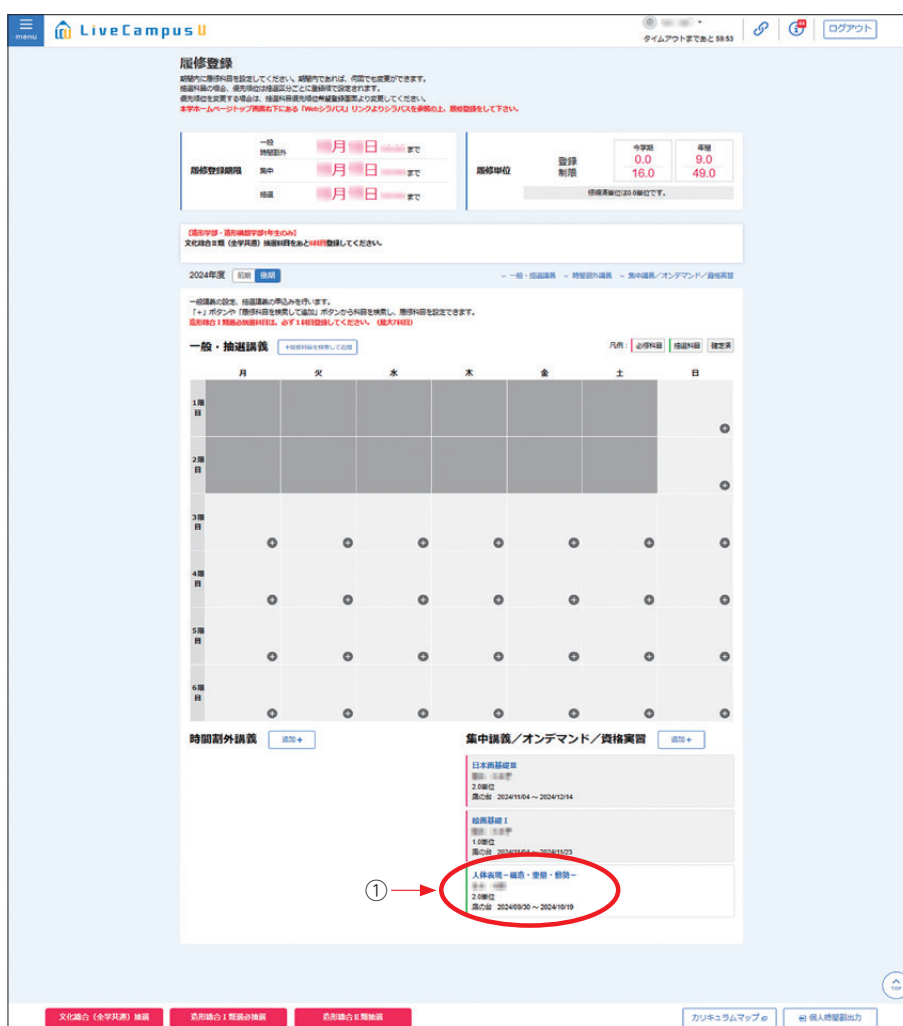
menu LiveCampus U

タイムアウトまであと 59:53

ログアウト

履修登録

期間内に履修科目を設定してください。期間内であれば、何度でも変更ができます。
抽選科目の場合、優先順位は抽選区分ごとに登録順で設定されます。
優先順位を変更する場合は、抽選科目優先順位希望登録画面より変更してください。
本学ホームページトップ画面右下にある「Webシラバス」リンクよりシラバスを参照の上、履修登録をして下さい。

| 履修登録期間 | 一般 時間割外 | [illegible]月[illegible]日 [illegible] まで |
|---|---|---|
| | 集中 | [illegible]月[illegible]日 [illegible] まで |
| | 抽選 | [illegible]月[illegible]日 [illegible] まで |

| 履修単位 | | 今学期 | 年間 |
|---|---|---|---|
| | 登録 | 0.0 | 9.0 |
| | 制限 | 16.0 | 49.0 |

修得済単位は0.0単位です。

【造形学部・造形構想学部1年生のみ】
文化総合Ⅱ類（全学共通）抽選科目をあと6科目登録してください。

2024年度 前期 後期

一般・抽選講義 時間割外講義 集中講義／オンデマンド／資格実習

一般講義の設定、抽選講義の申込みを行います。
「＋」ボタンや「履修科目を検索して追加」ボタンから科目を検索し、履修科目を設定できます。
造形総合Ⅰ類抽の抽選科目は、必ず1科目登録してください。（最大1科目）

一般・抽選講義 履修科目を検索して追加

凡例： 必修科目 抽選科目 確定済

| | 月 | 火 | 水 | 木 | 金 | 土 | 日 |
|---|---|---|---|---|---|---|---|
| 1限目 | | | | | | | |
| 2限目 | | | | | | | |
| 3限目 | | | | | | | |
| 4限目 | | | | | | | |
| 5限目 | | | | | | | |
| 6限目 | | | | | | | |

時間割外講義 追加＋

集中講義／オンデマンド／資格実習 追加＋

日本画基礎Ⅲ
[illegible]
2.0単位
開講日 2024/11/04 ～ 2024/12/14

絵画基礎Ⅰ
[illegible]
1.0単位
開講日 2024/11/04 ～ 2024/11/23

①

人体表現－級造・塑像・動勢－
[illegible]
2.0単位
開講日 2024/09/30 ～ 2024/10/19

TOP

文化総合（全学共通）抽選 造形総合Ⅰ類抽選 造形総合Ⅱ類抽選

カリキュラムマップ 個人時間割出力